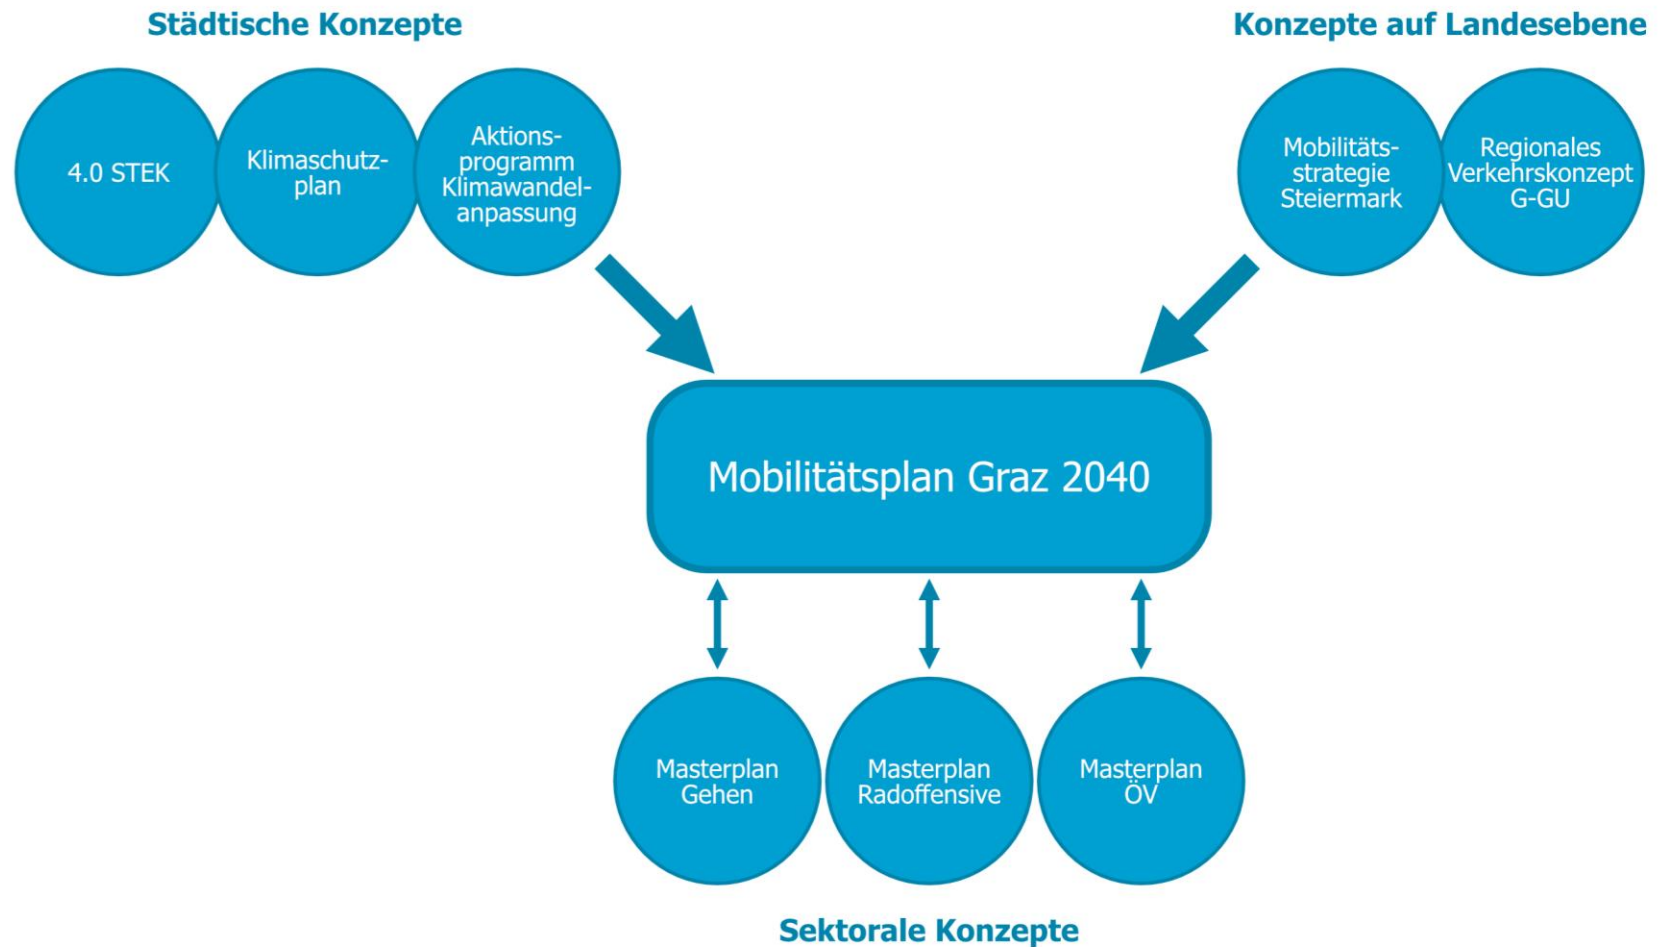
Städtische Konzepte

Konzepte auf Landesebene

4.0 STEK

Klimaschutzplan

Aktionsprogramm Klimawandelanpassung

Mobilitätsstrategie Steiermark

Regionales Verkehrskonzept G-GU

Mobilitätsplan Graz 2040

Masterplan Gehen

Masterplan Radoffensive

Masterplan ÖV

Sektorale Konzepte